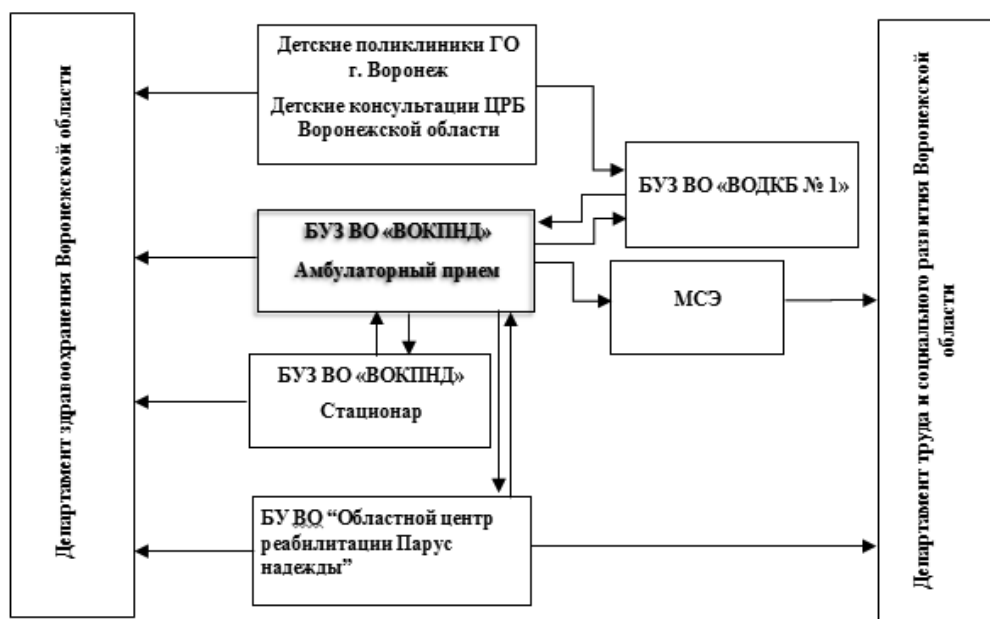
Департамент здравоохранения Воронежской области

Детские поликлиники ГО г. Воронеж

Детские консультации ЦРБ Воронежской области

БУЗ ВО «ВОДКБ № 1»

БУЗ ВО «ВОКПНД»

Амбулаторный прием

МСЭ

БУЗ ВО «ВОКПНД»

Стационар

БУ ВО “Областной центр реабилитации Парус надежды”

Департамент труда и социального развития Воронежской области